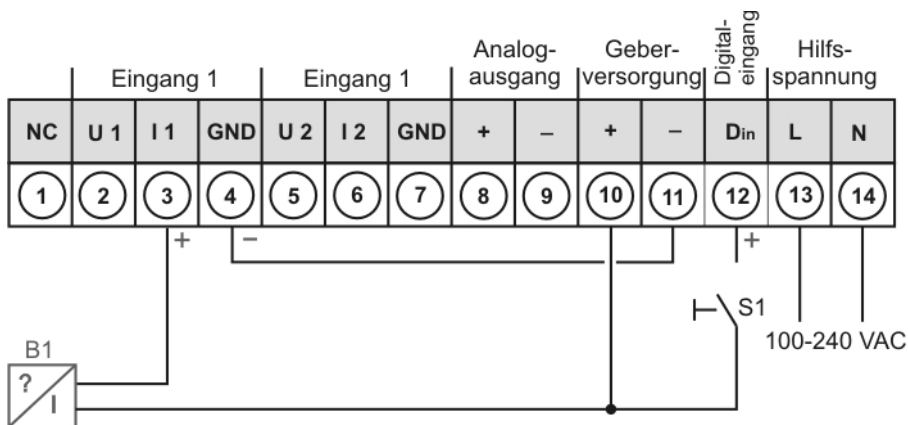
Eingang 1 | Eingang 1 | Analog-ausgang | Geber-versorgung | Digital-eingang | Hilfs-spannung

| NC | U 1 | I 1 | GND | U 2 | I 2 | GND | + | – | + | – | $D_{in}$ | L | N |
|---|---|---|---|---|---|---|---|---|---|---|---|---|---|
| 1 | 2 | 3 | 4 | 5 | 6 | 7 | 8 | 9 | 10 | 11 | 12 | 13 | 14 |

+
–
+
S1
100-240 VAC
B1
?
I